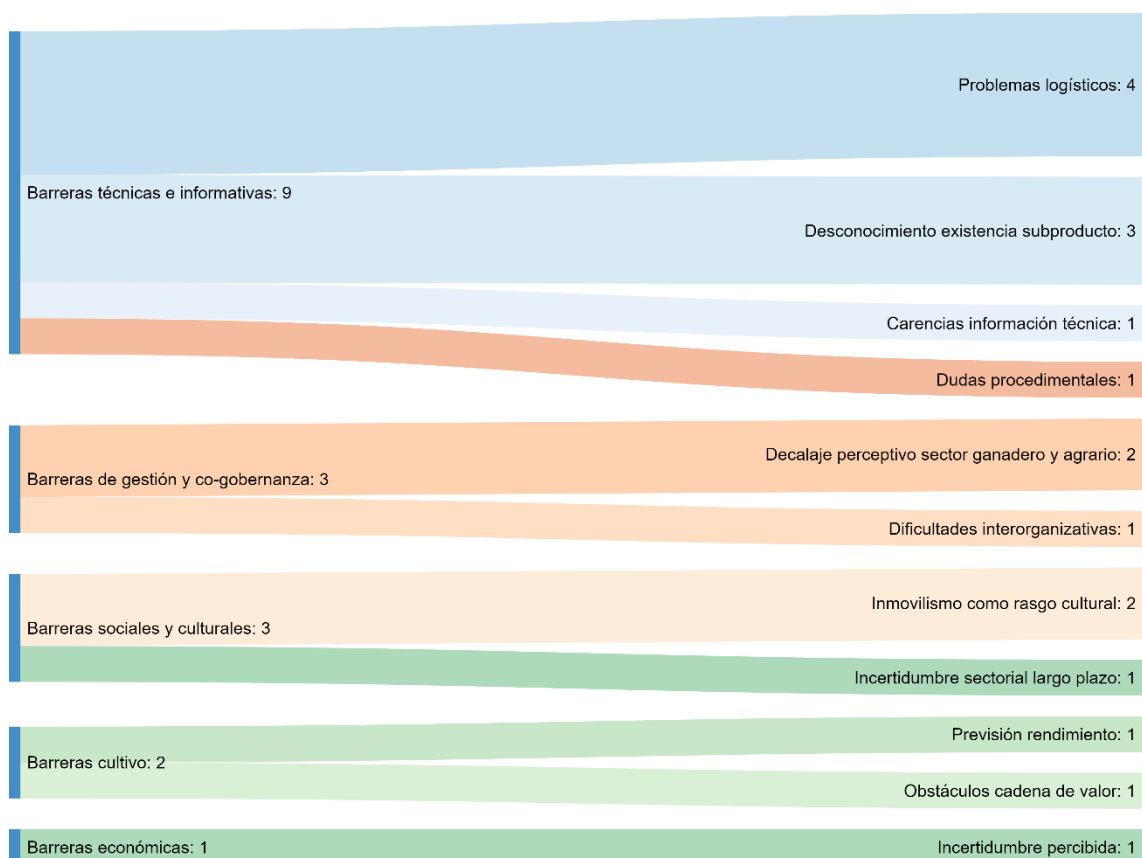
Problemas logísticos: 4

Barreras técnicas e informativas: 9

Desconocimiento existencia subproducto: 3

Carencias información técnica: 1

Dudas procedimentales: 1

Decalaje perceptivo sector ganadero y agrario: 2

Barreras de gestión y co-gobernanza: 3

Dificultades interorganizativas: 1

Inmovilismo como rasgo cultural: 2

Barreras sociales y culturales: 3

Incertidumbre sectorial largo plazo: 1

Previsión rendimiento: 1

Barreras cultivo: 2

Obstáculos cadena de valor: 1

Barreras económicas: 1

Incertidumbre percibida: 1